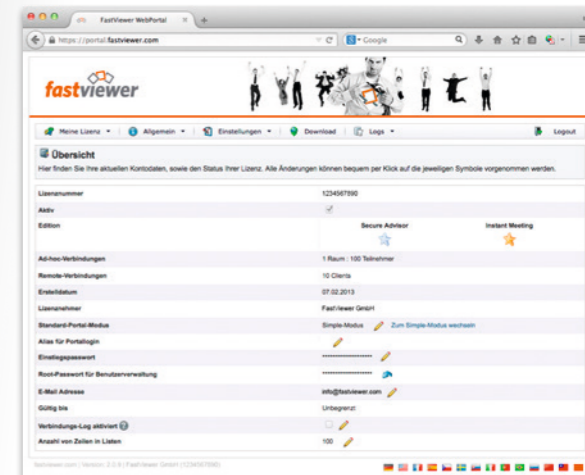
FastViewer WebPortal

https://portal.fastviewer.com

Google

fastviewer

Meine Lizenz | Allgemein | Einstellungen | Download | Logs | Logout

Übersicht

Hier finden Sie Ihre aktuellen Kontodaten, sowie den Status Ihrer Lizenz. Alle Änderungen können bequem per Klick auf die jeweiligen Symbole vorgenommen werden.

| | |
|---|---|
| Lizenznummer | 1234567890 |
| Aktiv | |
| Edition | Secure Advisor / Instant Meeting |
| Ad-hoc-Verbindungen | 1 Raum : 100 Teilnehmer |
| Remote-Verbindungen | 10 Clients |
| Erstelldatum | 07.02.2013 |
| Lizenznehmer | Fastviewer GmbH |
| Standard-Portal-Modus | Simple-Modus Zum Simple-Modus wechseln |
| Alias für Portallogin | |
| Einstiegspasswort | ****************** |
| Root-Passwort für Benutzerverwaltung | ****************** |
| E-Mail Adresse | info@fastviewer.com |
| Gültig bis | Unbegrenzt |
| Verbindungs-Log aktiviert | |
| Anzahl von Zeilen in Listen | 100 |

fastviewer.com | Version: 2.0.8 | FastViewer GmbH (1234567890)